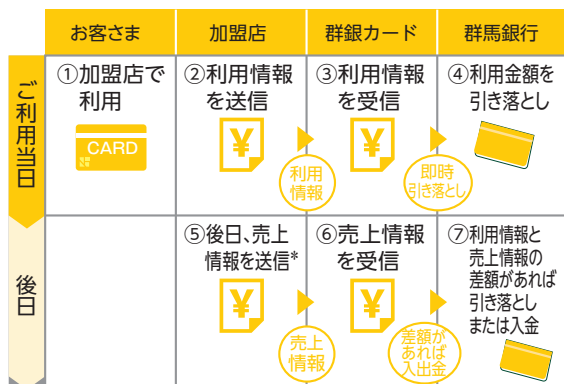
| | お客さま | 加盟店 | 群銀カード | 群馬銀行 |
|---|---|---|---|---|
| ご利用当日 | ①加盟店で利用 CARD | ②利用情報を送信 ¥ | ③利用情報を受信 ¥ | ④利用金額を引き落とし |
| | | 利用情報 | 即時引き落とし | |
| 後日 | | ⑤後日、売上情報を送信* ¥ | ⑥売上情報を受信 ¥ | ⑦利用情報と売上情報の差額があれば引き落としまたは入金 |
| | | 売上情報 | 差額があれば入出金 | |